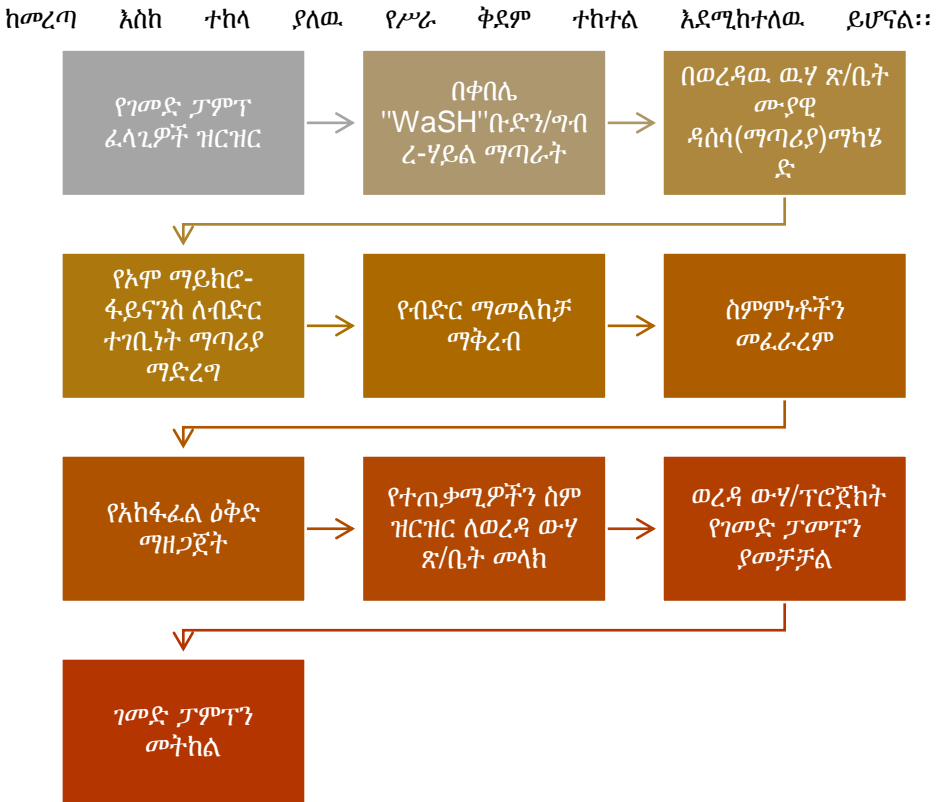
ከመረጣ እስከ ተከላ ያለዉ የሥራ ቅደም ተከተል እደሚከተለዉ ይሆናል፡፡

የገመድ ፓምፕ ፈላጊዎች ዝርዝር

በቀበሌ "WaSH"ቡድን/ግብ ረ-ሃይል ማጣራት

በወረዳዉ ዉሃ ጽ/ቤት ሙያዊ ዳሰሳ(ማጣሪያ)ማካሄድ

የኦሞ ማይክሮ-ፋይናንስ ለብድር ተገቢነት ማጣሪያ ማድረግ

የብድር ማመልከቻ ማቅረብ

ስምምነቶችን መፈራረም

የአከፋፈል ዕቅድ ማዘጋጀት

የተጠቃሚዎችን ስም ዝርዝር ለወረዳ ውሃ ጽ/ቤት መላክ

ወረዳ ውሃ/ፕሮጀክት የገመድ ፓመፑን ያመቻቻል

ገመድ ፓምፑን መትከል